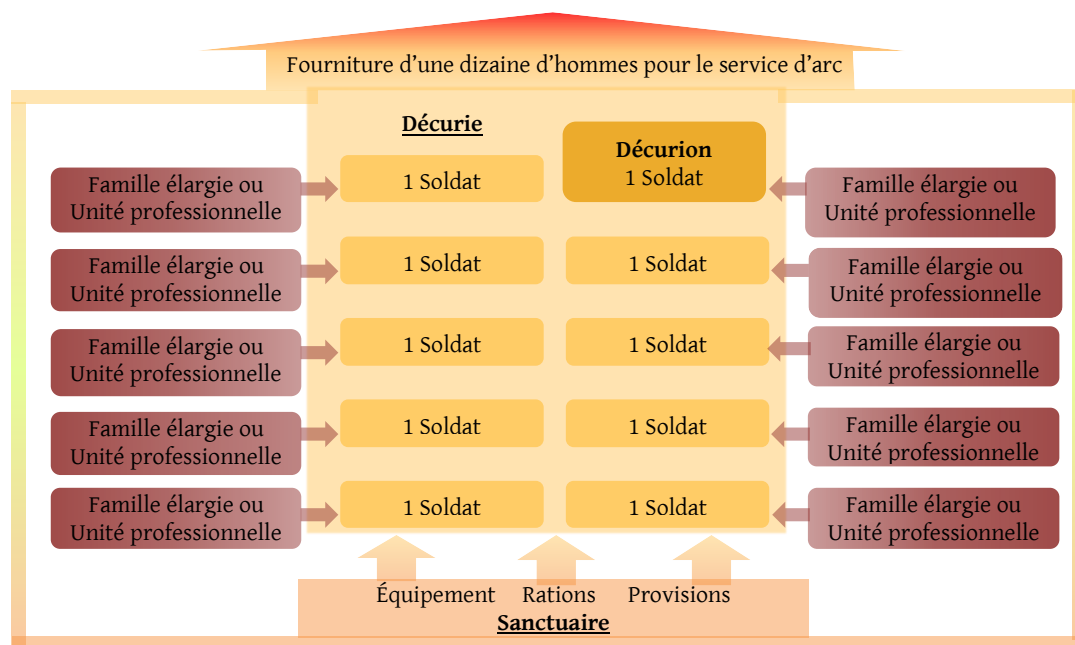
Fourniture d’une dizaine d’hommes pour le service d’arc

Décurie

Décurion
1 Soldat

Famille élargie ou Unité professionnelle

1 Soldat

Famille élargie ou Unité professionnelle

Famille élargie ou Unité professionnelle

1 Soldat

1 Soldat

Famille élargie ou Unité professionnelle

Famille élargie ou Unité professionnelle

1 Soldat

1 Soldat

Famille élargie ou Unité professionnelle

Famille élargie ou Unité professionnelle

1 Soldat

1 Soldat

Famille élargie ou Unité professionnelle

Famille élargie ou Unité professionnelle

1 Soldat

1 Soldat

Famille élargie ou Unité professionnelle

Équipement Rations Provisions

Sanctuaire